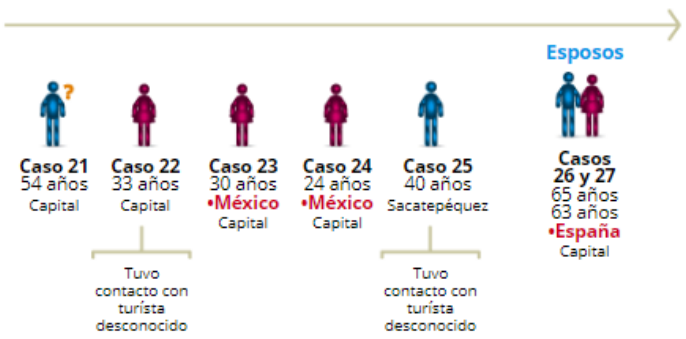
?
Caso 21
54 años
Capital

Caso 22
33 años
Capital

Tuvo contacto con turista desconocido

Caso 23
30 años
•México
Capital

Caso 24
24 años
•México
Capital

Caso 25
40 años
Sacatepéquez

Tuvo contacto con turista desconocido

Esposos
Casos 26 y 27
65 años
63 años
•España
Capital